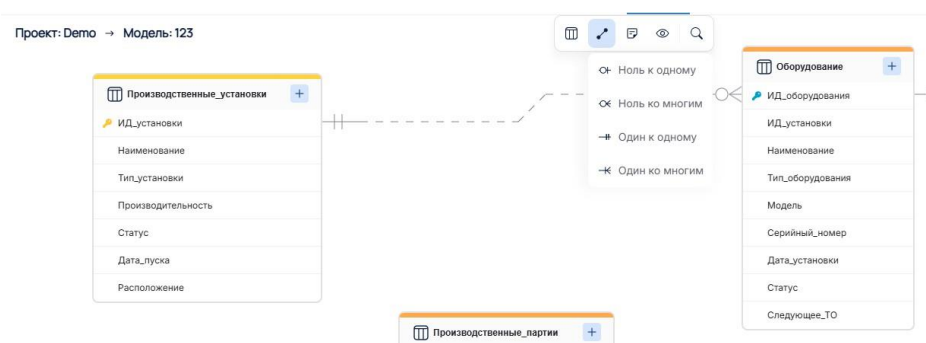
Проект: Demo → Модель: 123

Производственные_установки +
ИД_установки
Наименование
Тип_установки
Производительность
Статус
Дата_пуска
Расположение

Ноль к одному
Ноль ко многим
Один к одному
Один ко многим

Оборудование +
ИД_оборудования
ИД_установки
Наименование
Тип_оборудования
Модель
Серийный_номер
Дата_установки
Статус
Следующее_ТО

Производственные_партии +